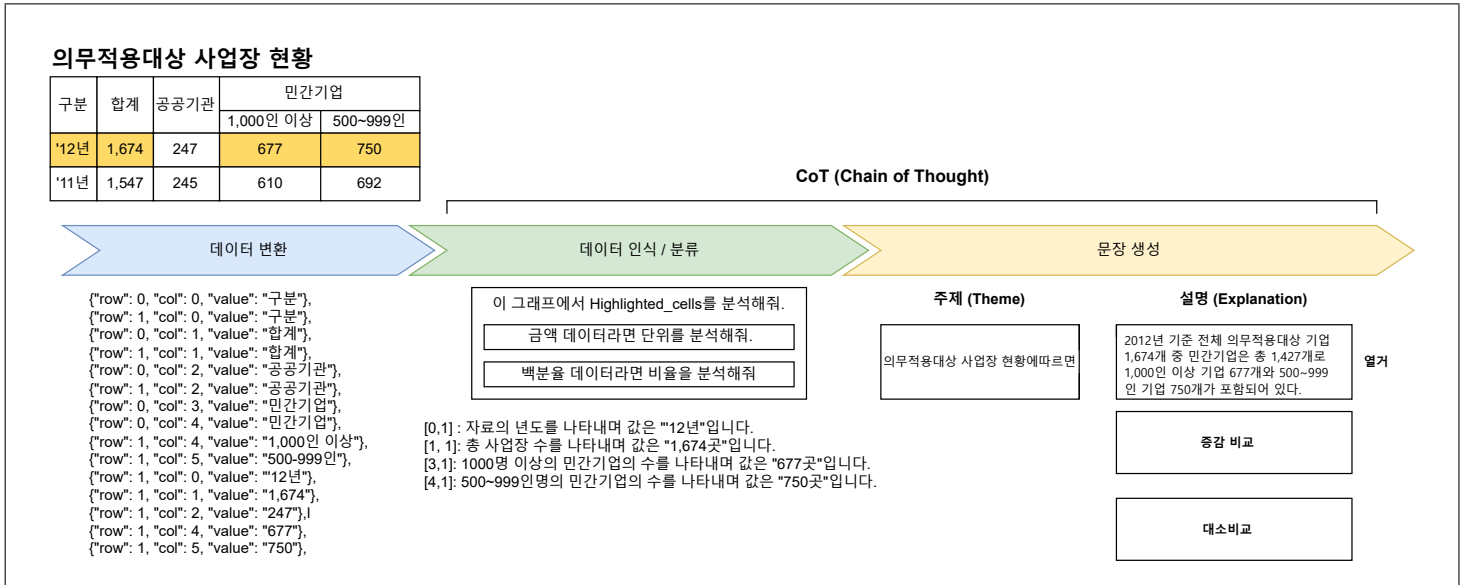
의무적용대상 사업장 현황

| 구분 | 합계 | 공공기관 | 민간기업 | |
|---|---|---|---|---|
| | | | 1,000인 이상 | 500~999인 |
| '12년 | 1,674 | 247 | 677 | 750 |
| '11년 | 1,547 | 245 | 610 | 692 |

CoT (Chain of Thought)

데이터 변환

데이터 인식 / 분류

문장 생성

{"row": 0, "col": 0, "value": "구분"},
{"row": 1, "col": 0, "value": "구분"},
{"row": 0, "col": 1, "value": "합계"},
{"row": 1, "col": 1, "value": "합계"},
{"row": 0, "col": 2, "value": "공공기관"},
{"row": 1, "col": 2, "value": "공공기관"},
{"row": 0, "col": 3, "value": "민간기업"},
{"row": 0, "col": 4, "value": "민간기업"},
{"row": 1, "col": 4, "value": "1,000인 이상"},
{"row": 1, "col": 5, "value": "500-999인"},
{"row": 1, "col": 0, "value": "'12년"},
{"row": 1, "col": 1, "value": "1,674"},
{"row": 1, "col": 2, "value": "247"},l
{"row": 1, "col": 4, "value": "677"},
{"row": 1, "col": 5, "value": "750"},

이 그래프에서 Highlighted_cells를 분석해줘.

금액 데이터라면 단위를 분석해줘.

백분율 데이터라면 비율을 분석해줘

[0,1] : 자료의 년도를 나타내며 값은 "'12년"입니다.
[1, 1]: 총 사업장 수를 나타내며 값은 "1,674곳"입니다.
[3,1]: 1000명 이상의 민간기업의 수를 나타내며 값은 "677곳"입니다.
[4,1]: 500~999인명의 민간기업의 수를 나타내며 값은 "750곳"입니다.

주제 (Theme)

의무적용대상 사업장 현황에따르면

설명 (Explanation)

2012년 기준 전체 의무적용대상 기업 1,674개 중 민간기업은 총 1,427개로 1,000인 이상 기업 677개와 500~999인 기업 750개가 포함되어 있다.

열거

증감 비교

대소비교